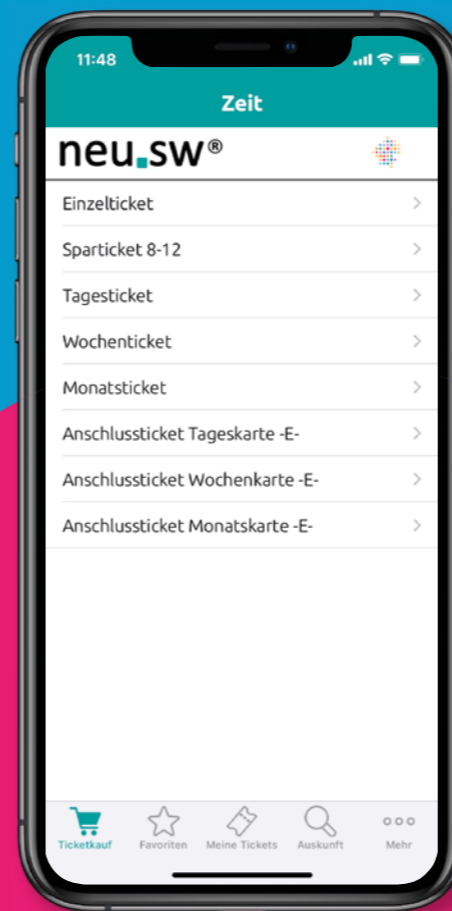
11:48

Zeit

neu.sw®

Einzelticket

Sparticket 8-12

Tagesticket

Wochenticket

Monatsticket

Anschlussticket Tageskarte -E-

Anschlussticket Wochenkarte -E-

Anschlussticket Monatskarte -E-

Ticketkauf Favoriten Meine Tickets Auskunft Mehr